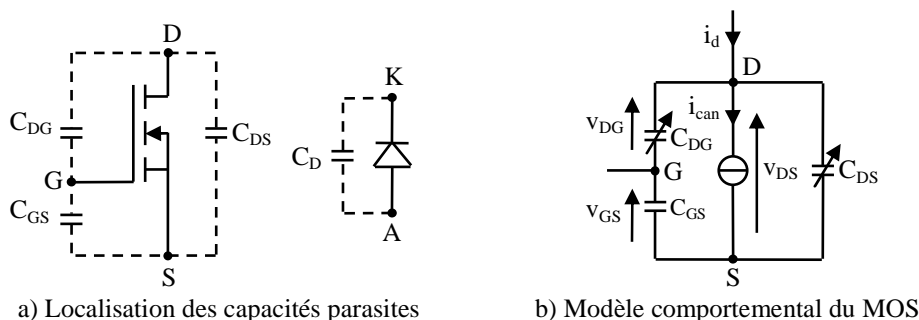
D

$C_{DG}$

$C_{DS}$

G

$C_{GS}$

S

K

$C_D$

A

a) Localisation des capacités parasites

$i_d$

D

$i_{can}$

$v_{DG}$

$C_{DG}$

G

$v_{DS}$

$C_{DS}$

$v_{GS}$

$C_{GS}$

S

b) Modèle comportemental du MOS